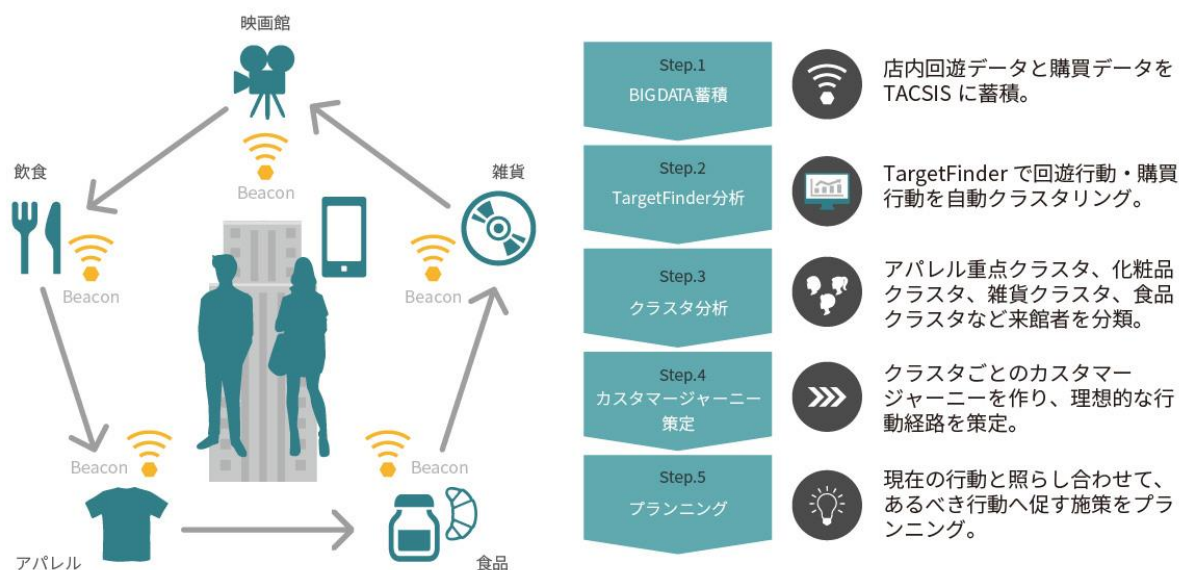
映画館

Beacon

飲食

Beacon

雑貨

Beacon

Beacon

Beacon

アパレル

食品

Step.1
BIG DATA蓄積

店内回遊データと購買データをTACSIS に蓄積。

Step.2
TargetFinder分析

TargetFinder で回遊行動・購買行動を自動クラスタリング。

Step.3
クラスタ分析

アパレル重点クラスタ、化粧品クラスタ、雑貨クラスタ、食品クラスタなど来館者を分類。

Step.4
カスタマージャーニー策定

クラスタごとのカスタマージャーニーを作り、理想的な行動経路を策定。

Step.5
プランニング

現在の行動と照らし合わせて、あるべき行動へ促す施策をプランニング。